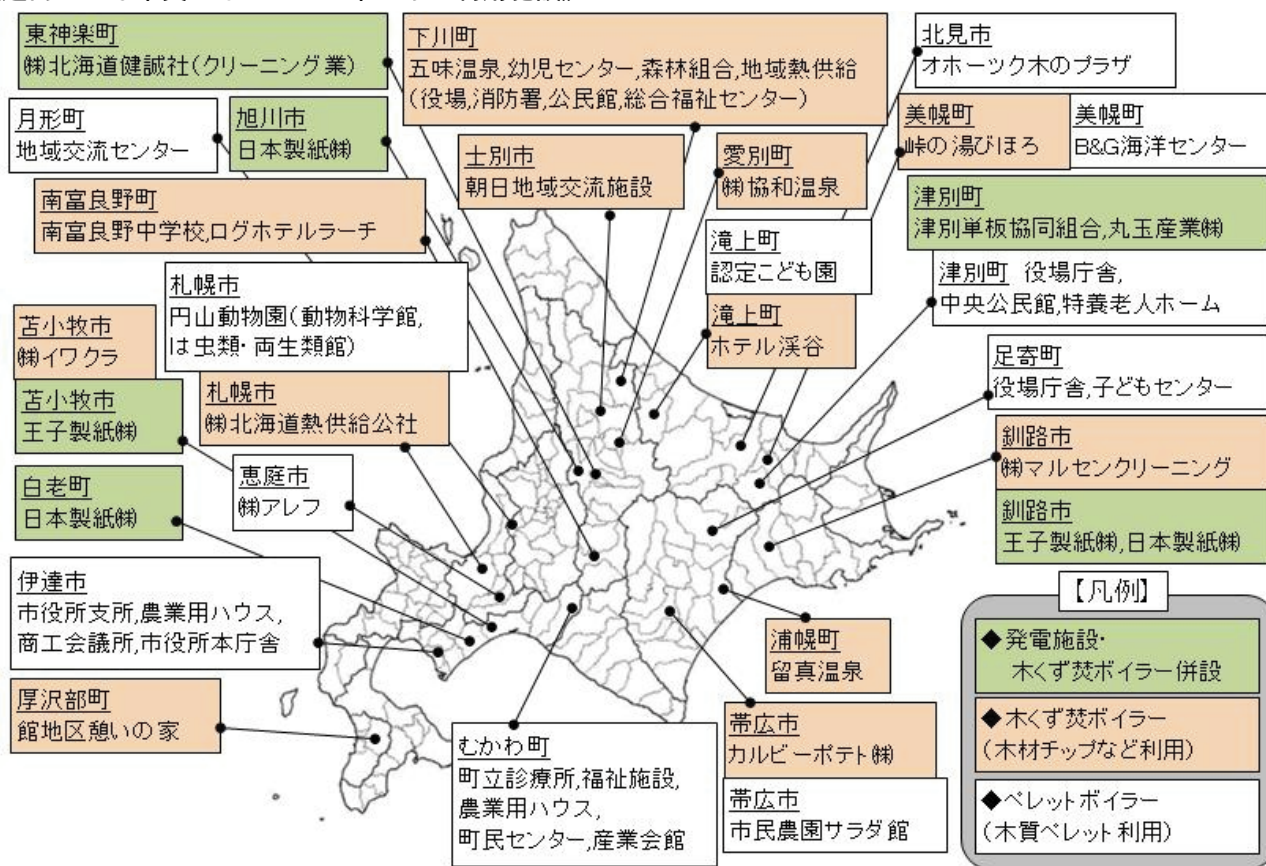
東神楽町
㈱北海道健誠社(クリーニング業)

下川町
五味温泉,幼児センター,森林組合,地域熱供給(役場,消防署,公民館,総合福祉センター)

北見市
オホーツク木のプラザ

月形町
地域交流センター

旭川市
日本製紙㈱

美幌町
峠の湯びほろ

美幌町
B&G海洋センター

士別市
朝日地域交流施設

愛別町
㈱協和温泉

南富良野町
南富良野中学校,ログホテルラーチ

津別町
津別単板協同組合,丸玉産業㈱

滝上町
認定こども園

札幌市
円山動物園(動物科学館,は虫類・両生類館)

津別町 役場庁舎,中央公民館,特養老人ホーム

苫小牧市
㈱イワクラ

滝上町
ホテル渓谷

足寄町
役場庁舎,子どもセンター

苫小牧市
王子製紙㈱

札幌市
㈱北海道熱供給公社

釧路市
㈱マルセンクリーニング

恵庭市
㈱アレフ

白老町
日本製紙㈱

釧路市
王子製紙㈱,日本製紙㈱

伊達市
市役所支所,農業用ハウス,商工会議所,市役所本庁舎

【凡例】

浦幌町
留真温泉

◆発電施設・木くず焚ボイラー併設

厚沢部町
館地区憩いの家

◆木くず焚ボイラー(木材チップなど利用)

帯広市
カルビーポテト㈱

むかわ町
町立診療所,福祉施設,農業用ハウス,町民センター,産業会館

帯広市
市民農園サラダ館

◆ペレットボイラー(木質ペレット利用)